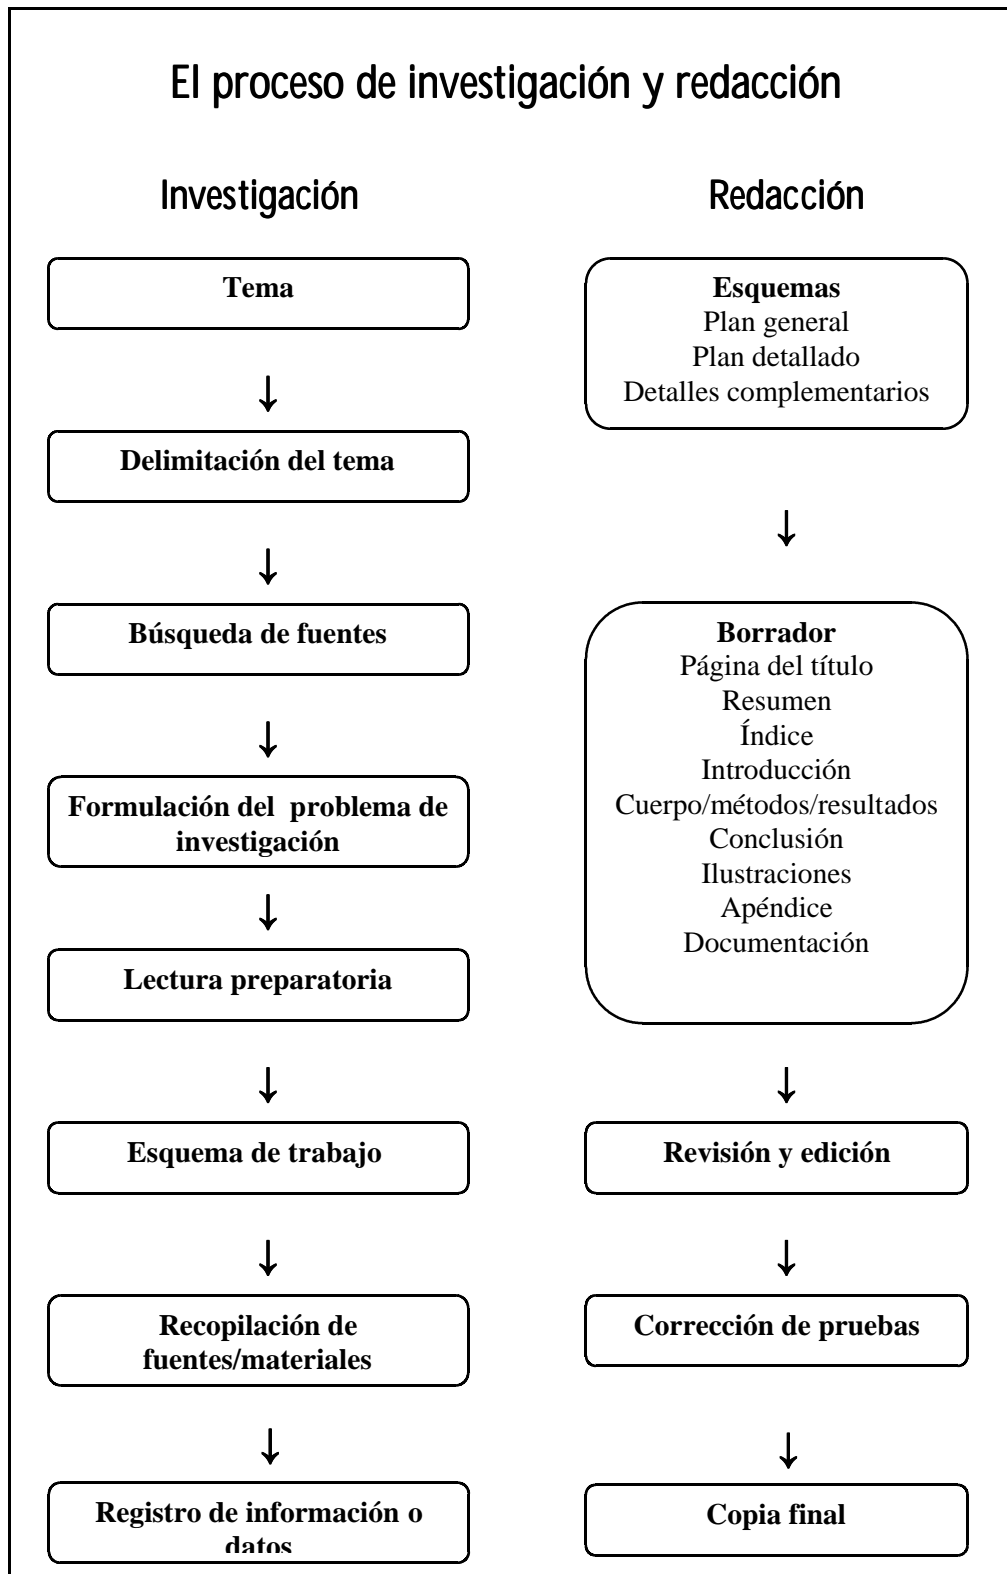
El proceso de investigación y redacción

Investigación

Tema

Delimitación del tema

Búsqueda de fuentes

Formulación del problema de investigación

Lectura preparatoria

Esquema de trabajo

Recopilación de fuentes/materiales

Registro de información o datos

Redacción

Esquemas
Plan general
Plan detallado
Detalles complementarios

Borrador
Página del título
Resumen
Índice
Introducción
Cuerpo/métodos/resultados
Conclusión
Ilustraciones
Apéndice
Documentación

Revisión y edición

Corrección de pruebas

Copia final